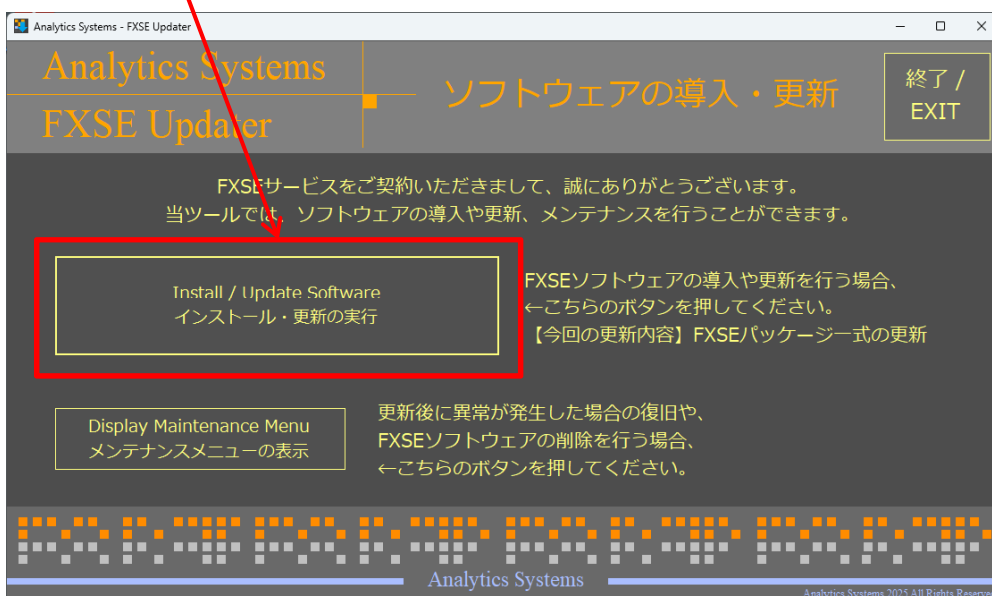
Analytics Systems - FXSE Updater

Analytics Systems
FXSE Updater

ソフトウェアの導入・更新

終了 / EXIT

FXSEサービスをご契約いただきまして、誠にありがとうございます。
当ツールでは、ソフトウェアの導入や更新、メンテナンスを行うことができます。

Install / Update Software
インストール・更新の実行

FXSEソフトウェアの導入や更新を行う場合、
←こちらのボタンを押してください。
【今回の更新内容】FXSEパッケージ一式の更新

Display Maintenance Menu
メンテナンスメニューの表示

更新後に異常が発生した場合の復旧や、
FXSEソフトウェアの削除を行う場合、
←こちらのボタンを押してください。

Analytics Systems

Analytics Systems 2025 All Rights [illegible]